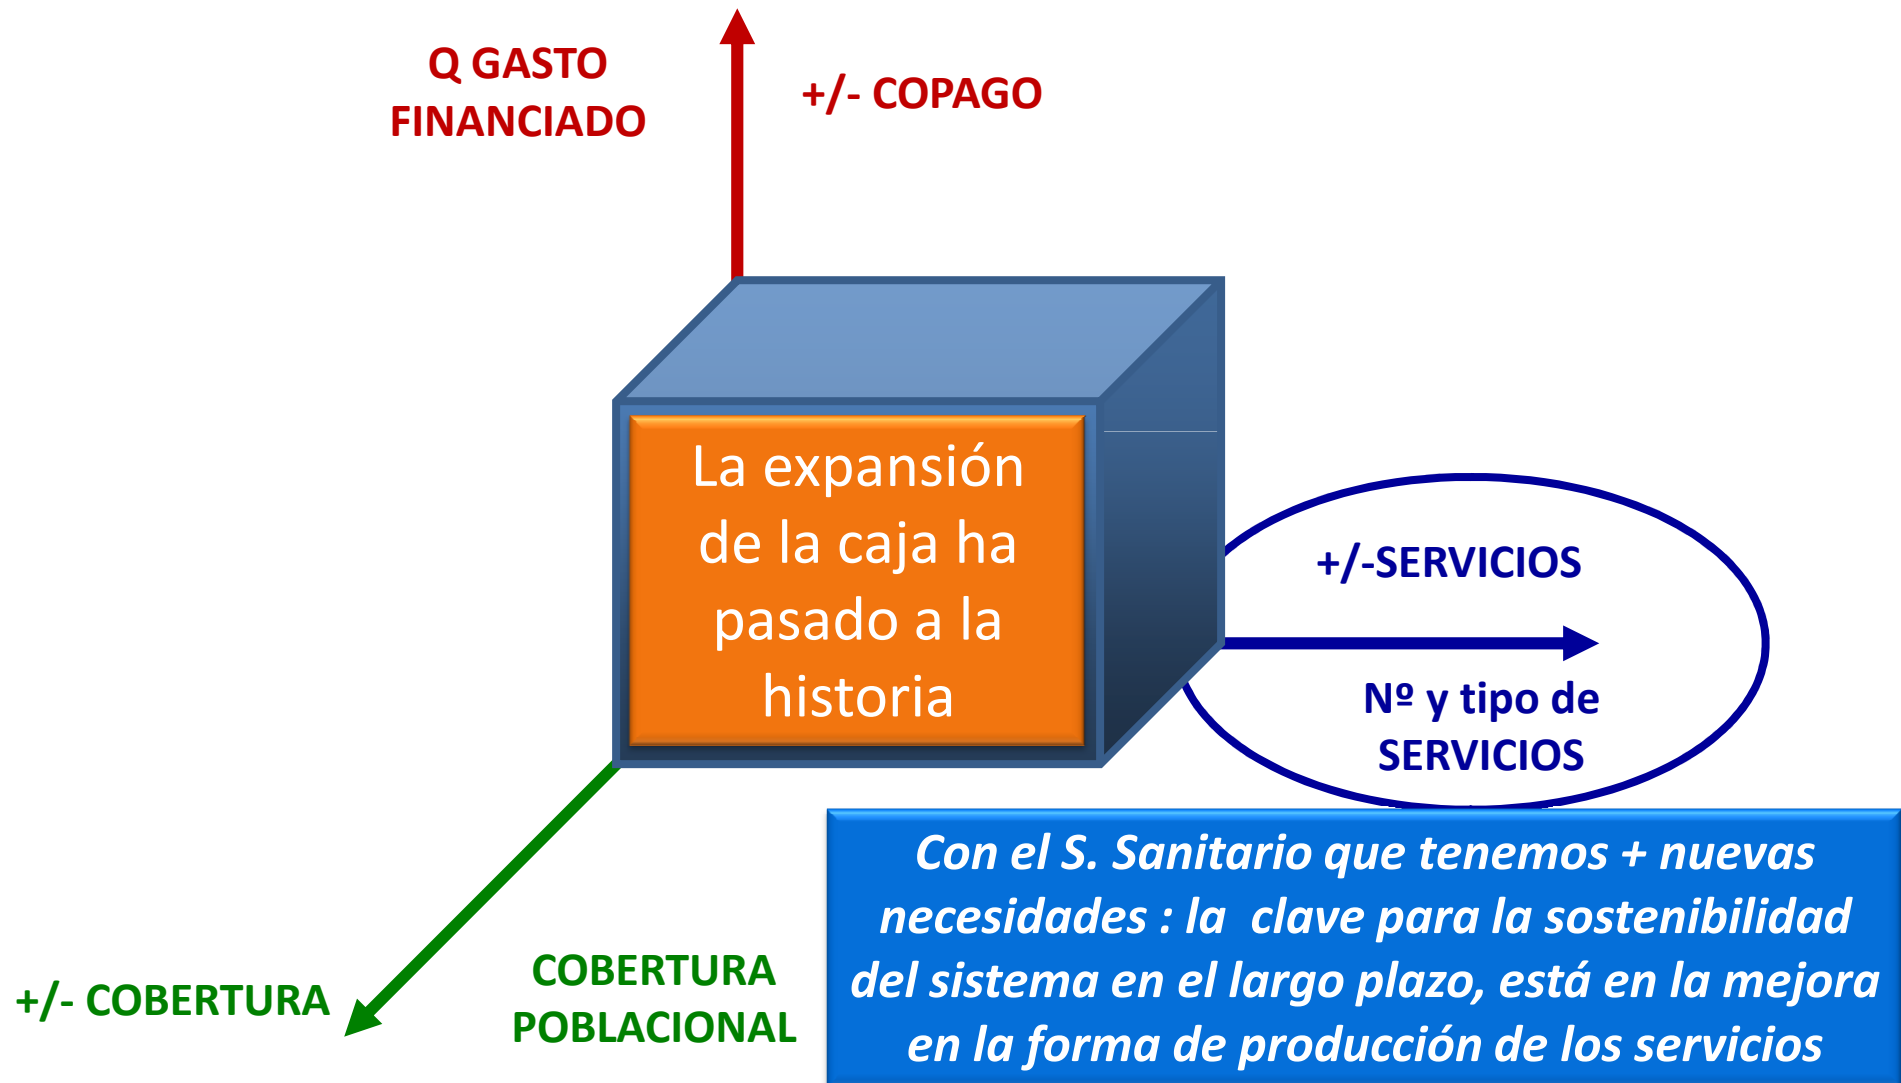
Q GASTO FINANCIADO

+/- COPAGO

La expansión de la caja ha pasado a la historia

+/-SERVICIOS

Nº y tipo de SERVICIOS

+/- COBERTURA

COBERTURA POBLACIONAL

Con el S. Sanitario que tenemos + nuevas necesidades : la clave para la sostenibilidad del sistema en el largo plazo, está en la mejora en la forma de producción de los servicios